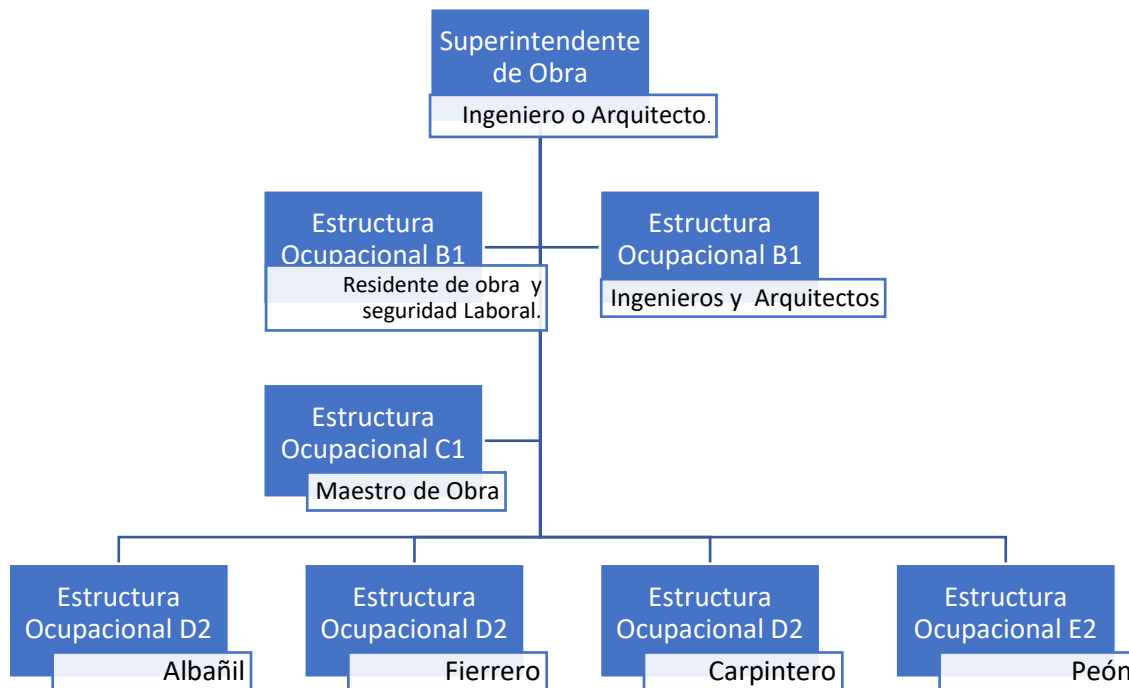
Superintendente de Obra
Ingeniero o Arquitecto.

Estructura Ocupacional B1
Residente de obra y seguridad Laboral.

Estructura Ocupacional B1
Ingenieros y Arquitectos

Estructura Ocupacional C1
Maestro de Obra

Estructura Ocupacional D2
Albañil

Estructura Ocupacional D2
Fierrero

Estructura Ocupacional D2
Carpintero

Estructura Ocupacional E2
Peón